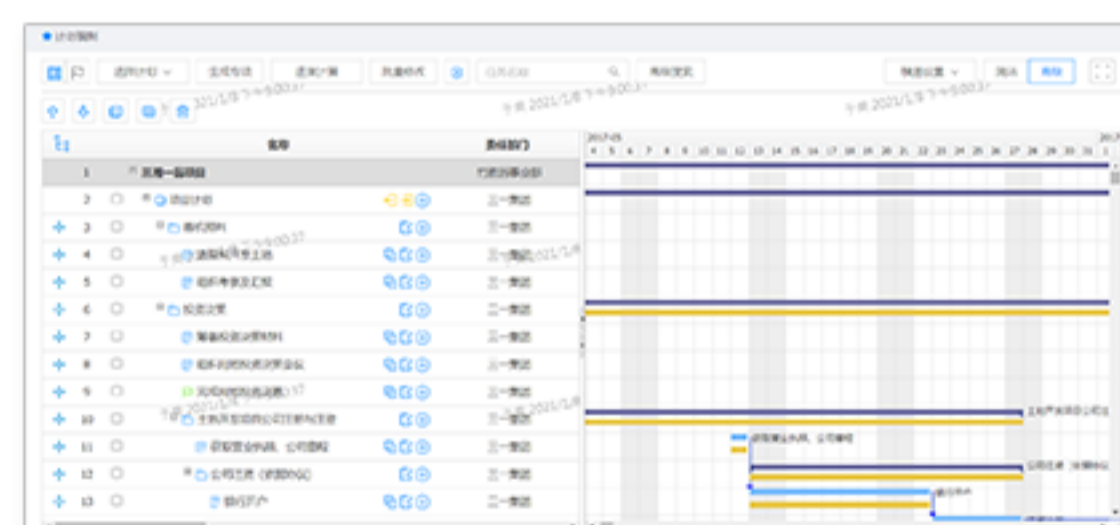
计划编制

选择计划 生成节点 添加产品 批量修改 任务名称 高级搜索 筛选设置 展开 收起

名称 责任部门

1 某某一期项目 行政部事业部
2 项目计划
3 前期准备 三一集团
4 提报审核主题 三一集团
5 组织考察及汇报 三一集团
6 投资决策 三一集团
7 筹备投资决策材料 三一集团
8 组织召开投资决策会议 三一集团
9 完成投资决策审批 三一集团
10 主体开发项目公司注册与注资 三一集团
11 获取营业执照、公司章程 三一集团
12 公司注资（资金到位） 三一集团
13 银行开户 三一集团

2017-05
4 5 6 7 8 9 10 11 12 13 14 15 16 17 18 19 20 21 22 23 24 25 26 27 28 29 30 31 1

主体开发项目公司注
获取营业执照、公司章程
公司注资（资金到位
银行开户

午前 2021/1/8 下午9:00:37